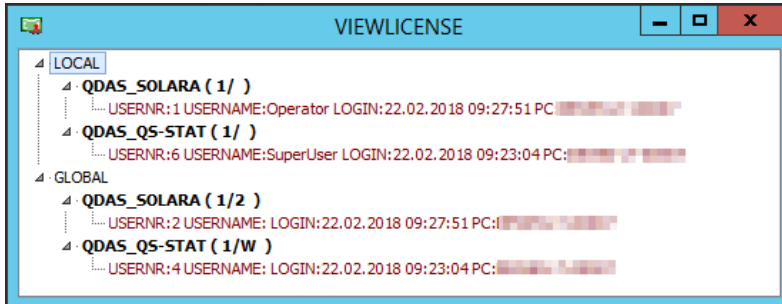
VIEWLICENSE

LOCAL
QDAS_SOLARA ( 1/ )
USERNR:1 USERNAME:Operator LOGIN:22.02.2018 09:27:51 PC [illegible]
QDAS_QS-STAT ( 1/ )
USERNR:6 USERNAME:SuperUser LOGIN:22.02.2018 09:23:04 PC:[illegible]
GLOBAL
QDAS_SOLARA ( 1/2 )
USERNR:2 USERNAME: LOGIN:22.02.2018 09:27:51 PC:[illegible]
QDAS_QS-STAT ( 1/W )
USERNR:4 USERNAME: LOGIN:22.02.2018 09:23:04 PC:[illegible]